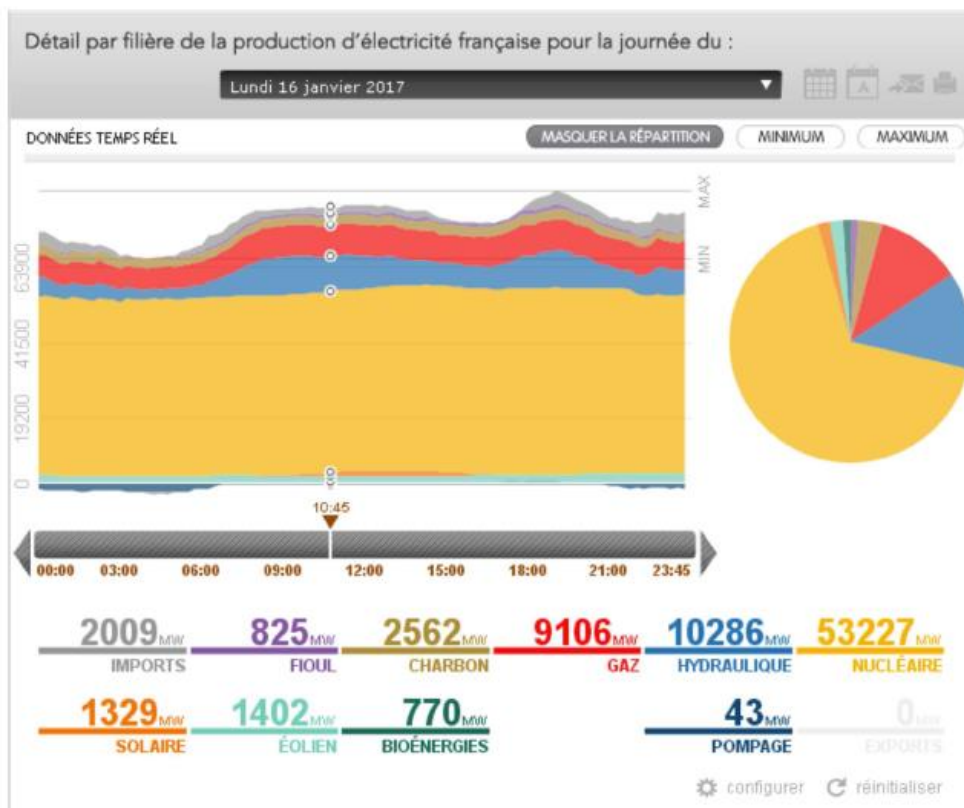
Détail par filière de la production d'électricité française pour la journée du :

Lundi 16 janvier 2017

DONNÉES TEMPS RÉEL

MASQUER LA RÉPARTITION

MINIMUM

MAXIMUM

MAX

MIN

63900

41500

19200

0

10:45

00:00 03:00 06:00 09:00 12:00 15:00 18:00 21:00 23:45

2009 MW IMPORTS

825 MW FIOUL

2562 MW CHARBON

9106 MW GAZ

10286 MW HYDRAULIQUE

53227 MW NUCLÉAIRE

1329 MW SOLAIRE

1402 MW ÉOLIEN

770 MW BIOÉNERGIES

43 MW POMPAGE

0 MW EXPORTS

configurer

réinitialiser